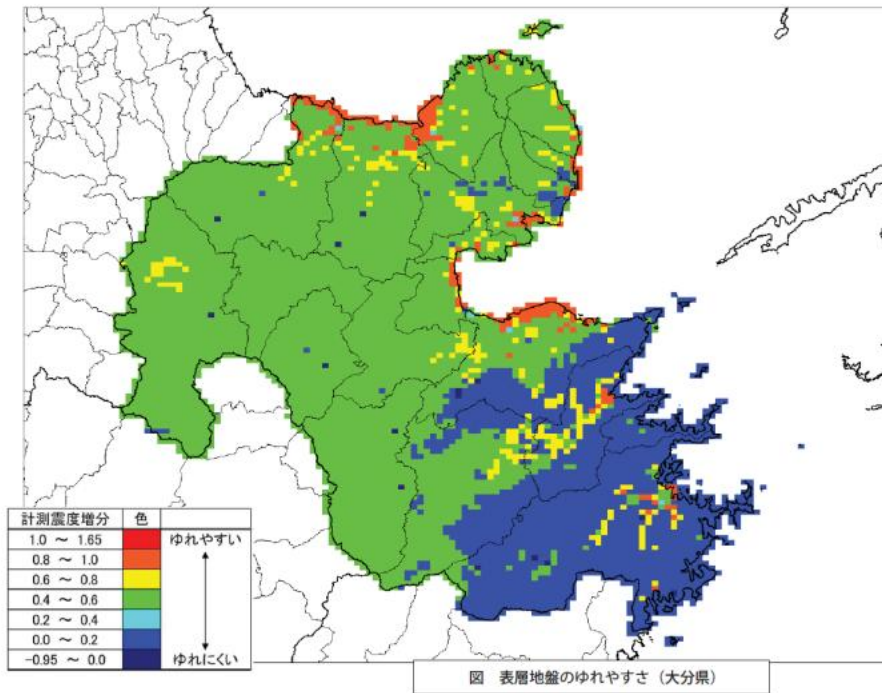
| 計測震度増分 | 色 | |
|---|---|---|
| 1.0 ～ 1.65 | | ゆれやすい |
| 0.8 ～ 1.0 | | |
| 0.6 ～ 0.8 | | |
| 0.4 ～ 0.6 | | |
| 0.2 ～ 0.4 | | |
| 0.0 ～ 0.2 | | |
| -0.95 ～ 0.0 | | ゆれにくい |

図　表層地盤のゆれやすさ（大分県）